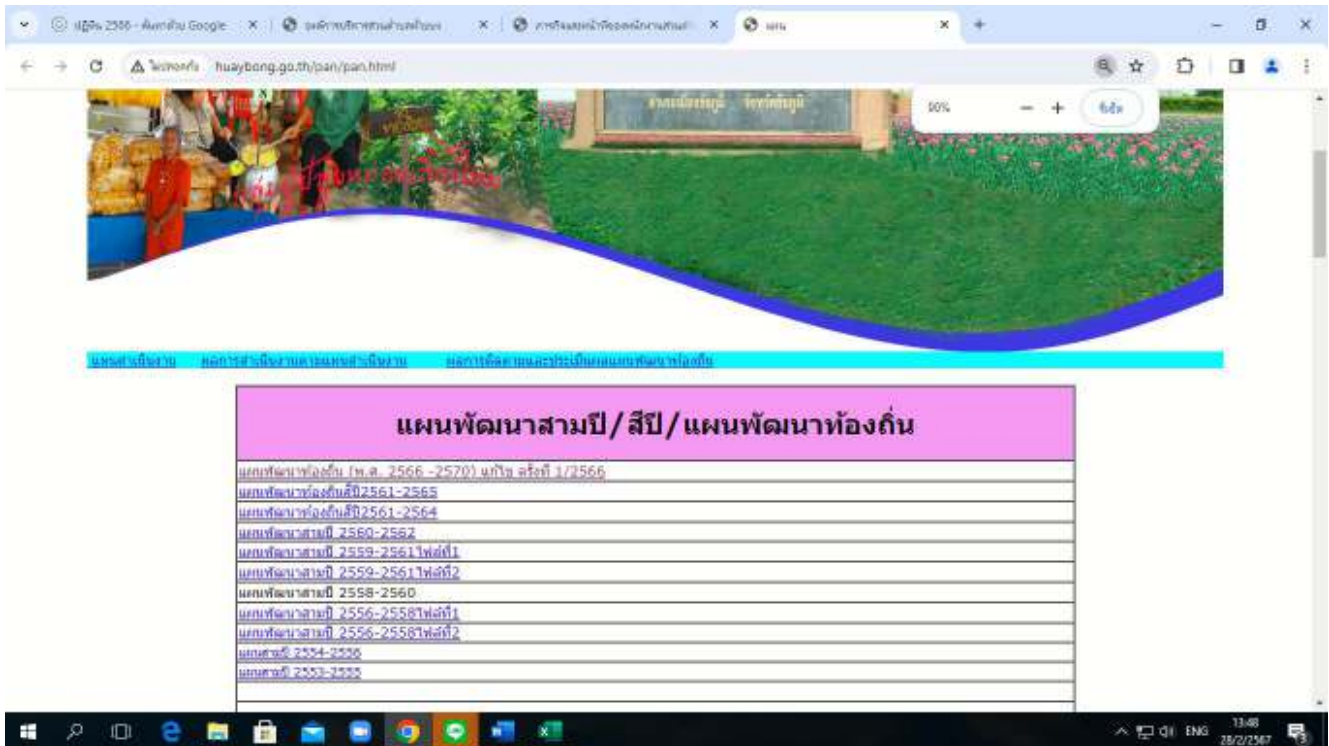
ปฏิทิน 2566 - ค้นหาด้วย Google
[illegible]
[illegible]
แผน
ไม่ปลอดภัย huaybong.go.th/pan/pan.html
90%
รีเซ็ต

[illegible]

แผนดำเนินงาน ผลการดำเนินงานตามแผนดำเนินงาน ผลการติดตามและประเมินผลแผนพัฒนาท้องถิ่น

แผนพัฒนาสามปี/สี่ปี/แผนพัฒนาท้องถิ่น

| แผนพัฒนาท้องถิ่น (พ.ศ. 2566 -2570) แก้ไข ครั้งที่ 1/2566 |
|---|
| แผนพัฒนาท้องถิ่นสี่ปี2561-2565 |
| แผนพัฒนาท้องถิ่นสี่ปี2561-2564 |
| แผนพัฒนาสามปี 2560-2562 |
| แผนพัฒนาสามปี 2559-2561ไฟล์ที่1 |
| แผนพัฒนาสามปี 2559-2561ไฟล์ที่2 |
| แผนพัฒนาสามปี 2558-2560 |
| แผนพัฒนาสามปี 2556-2558ไฟล์ที่1 |
| แผนพัฒนาสามปี 2556-2558ไฟล์ที่2 |
| แผนสามปี 2554-2556 |
| แผนสามปี 2553-2555 |

ENG 13:48 28/2/2567